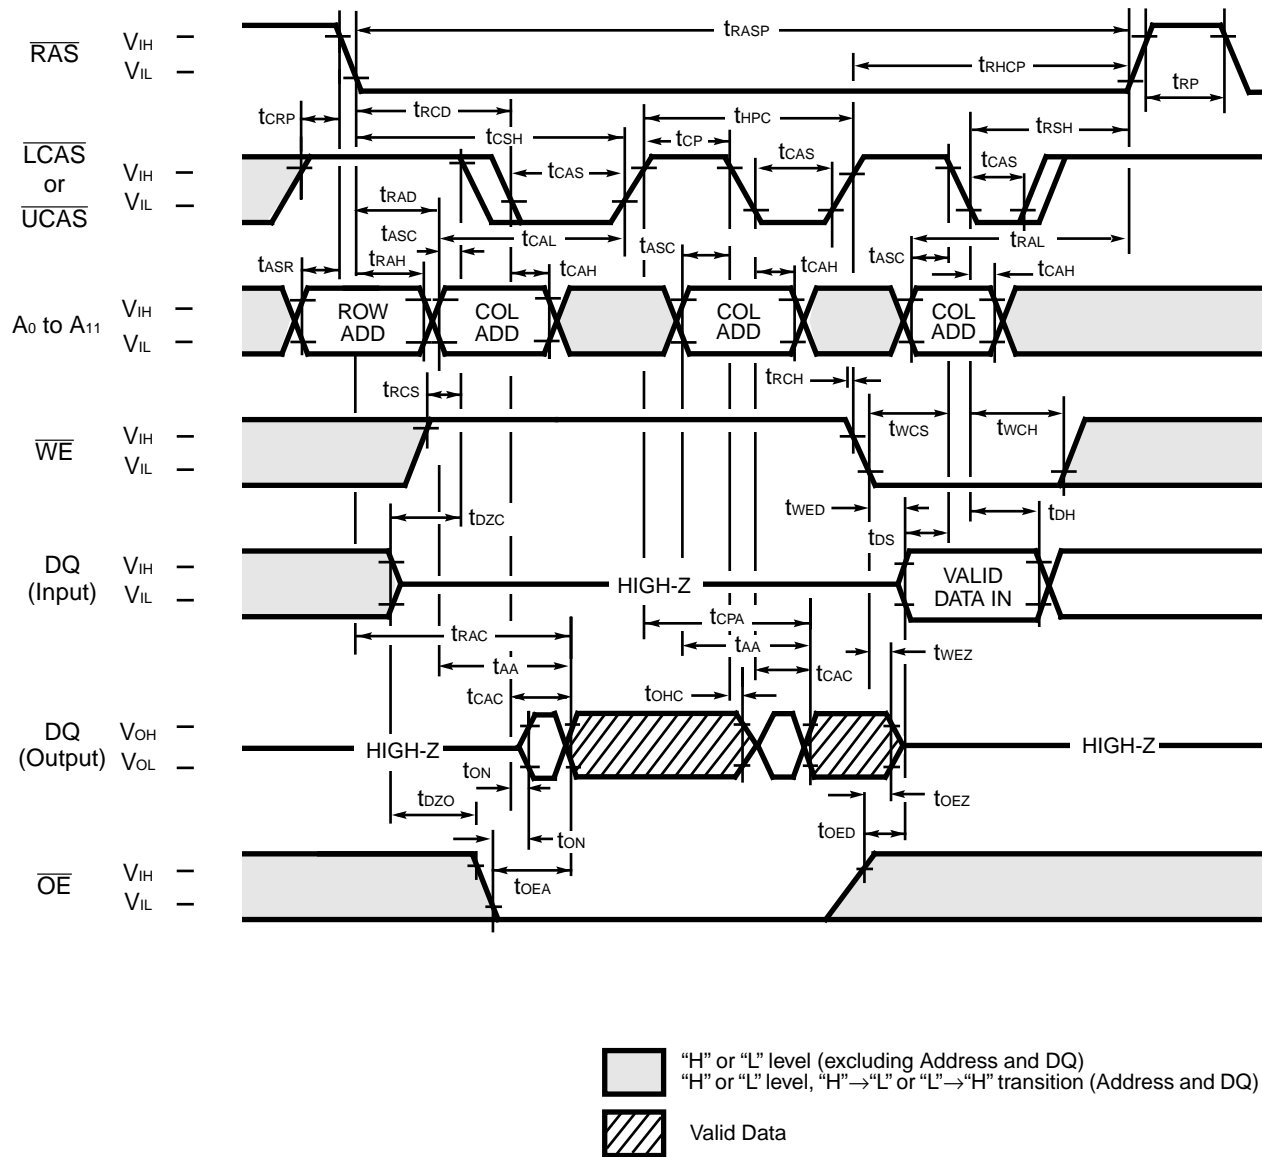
$\overline{RAS}$ $V_{IH}$ – $V_{IL}$ –

$t_{RASP}$

$t_{RHCP}$

$t_{RP}$

$t_{CRP}$ $t_{RCD}$ $t_{HPC}$ $t_{CSH}$ $t_{CP}$ $t_{RSH}$

$\overline{LCAS}$ or $\overline{UCAS}$ $V_{IH}$ – $V_{IL}$ –

$t_{CAS}$ $t_{CAS}$ $t_{CAS}$

$t_{RAD}$ $t_{ASC}$ $t_{CAL}$ $t_{RAL}$

$t_{ASR}$ $t_{RAH}$ $t_{CAH}$ $t_{ASC}$ $t_{CAH}$ $t_{ASC}$ $t_{CAH}$

$A_0$ to $A_{11}$ $V_{IH}$ – $V_{IL}$ –

ROW ADD COL ADD COL ADD COL ADD

$t_{RCH}$

$t_{RCS}$

$\overline{WE}$ $V_{IH}$ – $V_{IL}$ –

$t_{WCS}$ $t_{WCH}$

$t_{DZC}$ $t_{WED}$ $t_{DH}$

$t_{DS}$

DQ (Input) $V_{IH}$ – $V_{IL}$ –

HIGH-Z

VALID DATA IN

$t_{RAC}$ $t_{CPA}$

$t_{AA}$ $t_{AA}$ $t_{WEZ}$

$t_{CAC}$ $t_{OHC}$ $t_{CAC}$

DQ (Output) $V_{OH}$ – $V_{OL}$ –

HIGH-Z HIGH-Z

$t_{ON}$

$t_{DZO}$ $t_{OEZ}$

$t_{ON}$ $t_{OED}$

$\overline{OE}$ $V_{IH}$ – $V_{IL}$ –

$t_{OEA}$

"H" or "L" level (excluding Address and DQ)
"H" or "L" level, "H"→"L" or "L"→"H" transition (Address and DQ)

Valid Data